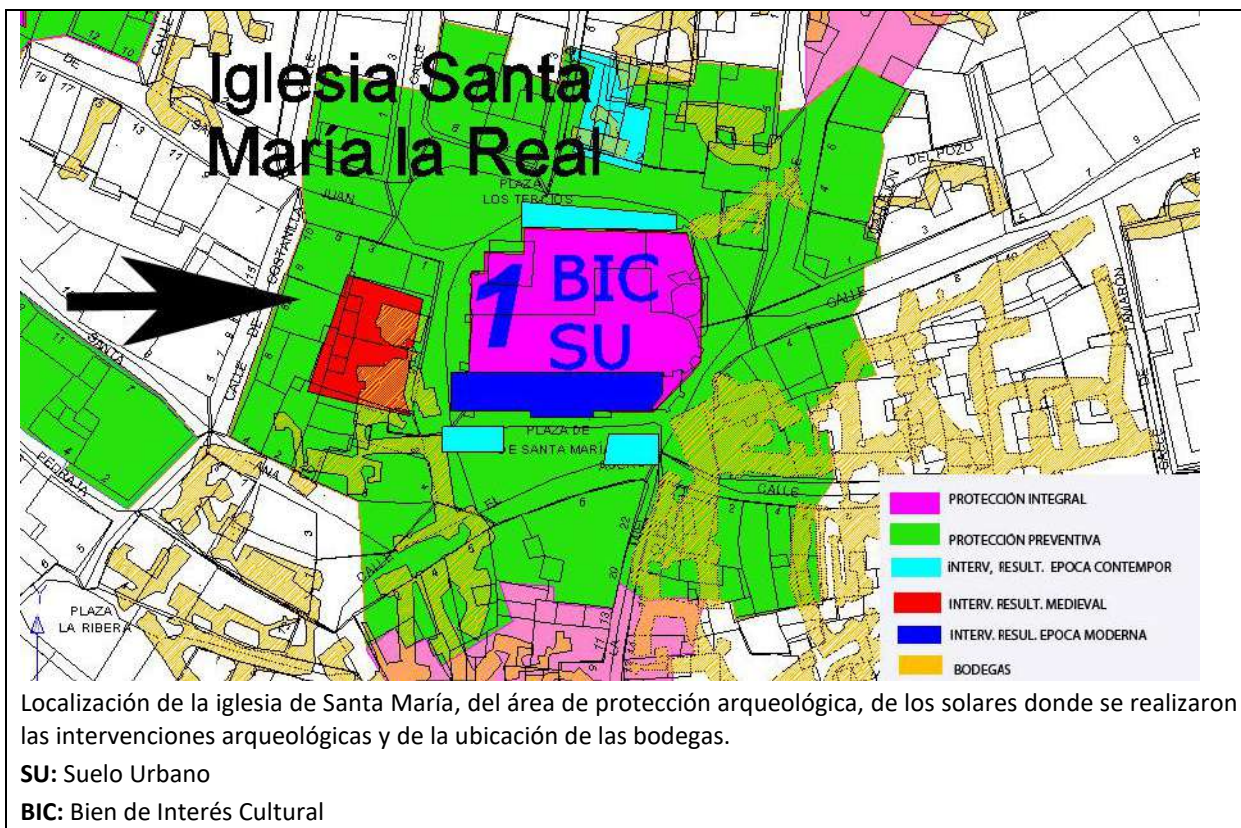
Iglesia Santa María la Real

CALLE

JUAN

CALLE DE COSTANILLA

SANTA

PEDRAJA

PLAZA LOS TERCIOS

1 BIC SU

PLAZA DE SANTA MARÍA

CALLE

CALLE

DEL POZO

CAMARÓN

PLAZA LA RIBERA

PROTECCIÓN INTEGRAL

PROTECCIÓN PREVENTIVA

INTERV, RESULT. EPOCA CONTEMPOR

INTERV. RESULT. MEDIEVAL

INTERV. RESUL. EPOCA MODERNA

BODEGAS

Localización de la iglesia de Santa María, del área de protección arqueológica, de los solares donde se realizaron las intervenciones arqueológicas y de la ubicación de las bodegas.

**SU:** Suelo Urbano

**BIC:** Bien de Interés Cultural